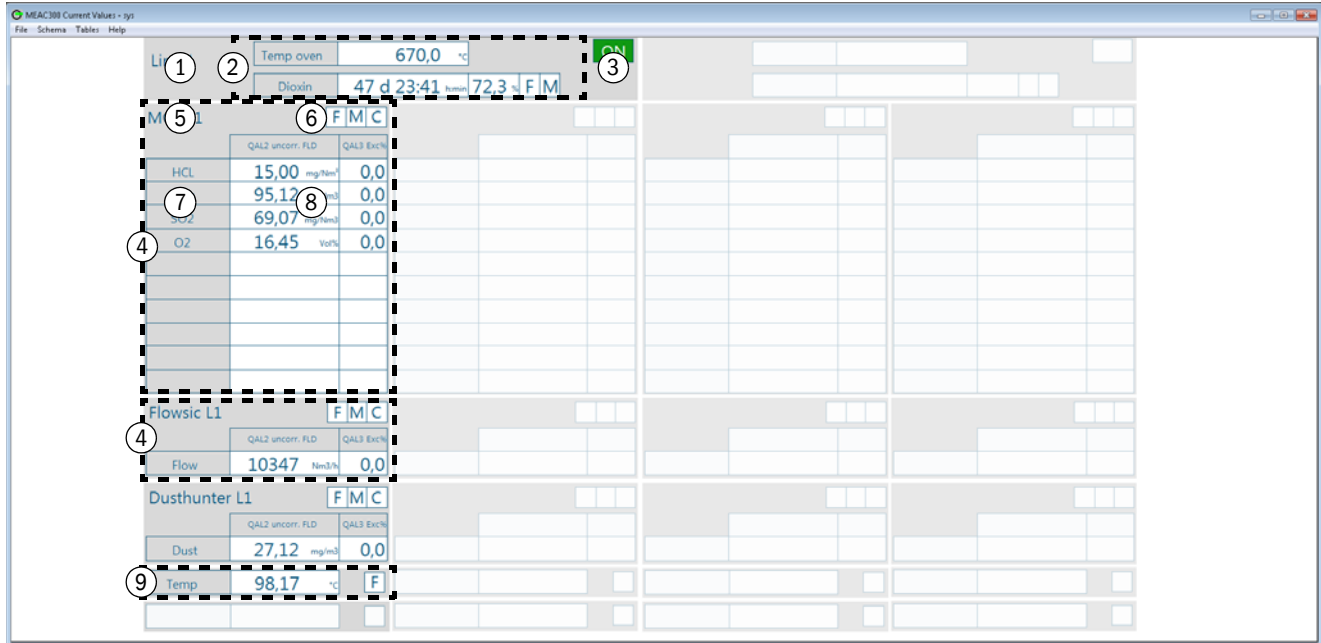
MEAC300 Current Values - sys

File Schema Tables Help

Li ① ② Temp oven 670,0 °C ③ ON

Dioxin 47 d 23:41 h:min 72,3 % F M

M⑤1 ⑥ F M C

| | QAL2 uncorr. FLD | QAL3 Exc% |
|---|---|---|
| HCL | 15,00 mg/Nm³ | 0,0 |
| ⑦ | 95,12 ⑧ /m3 | 0,0 |
| SO2 | 69,07 mg/Nm3 | 0,0 |
| O2 | 16,45 Vol% | 0,0 |

④

Flowsic L1 F M C

④

| | QAL2 uncorr. FLD | QAL3 Exc% |
|---|---|---|
| Flow | 10347 Nm3/h | 0,0 |

Dusthunter L1 F M C

| | QAL2 uncorr. FLD | QAL3 Exc% |
|---|---|---|
| Dust | 27,12 mg/m3 | 0,0 |

⑨ Temp 98,17 °C F